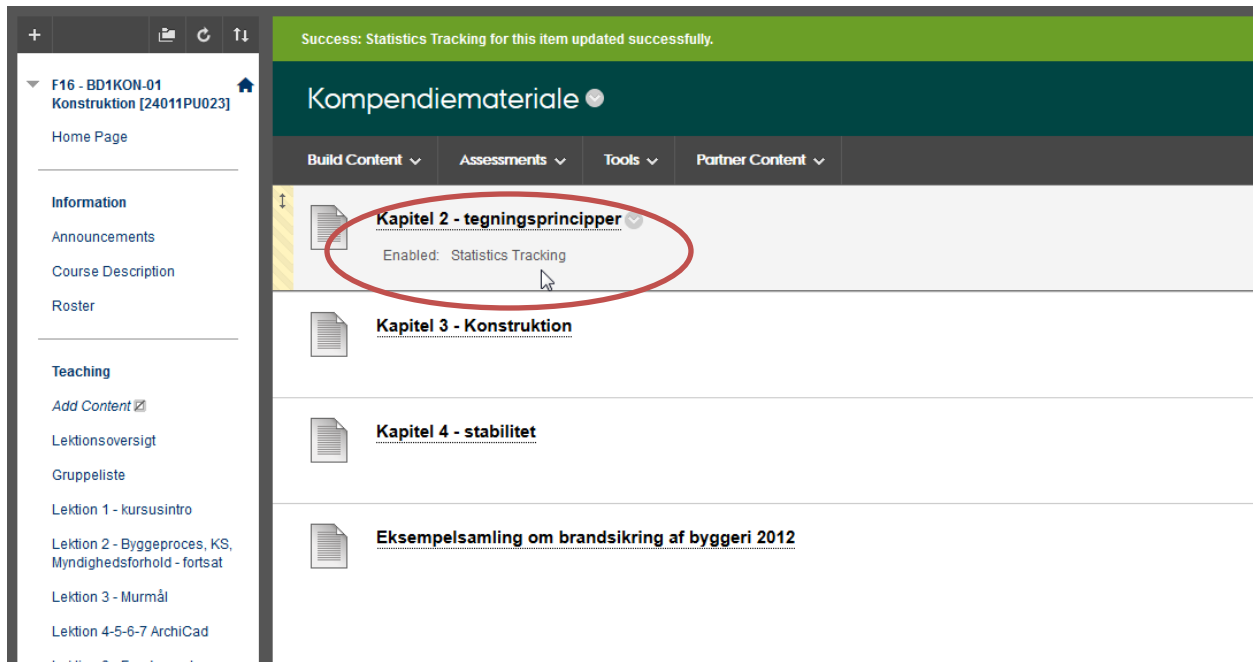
+

F16 - BD1KON-01 Konstruktion [24011PU023]

Home Page

Information

Announcements

Course Description

Roster

Teaching

Add Content

Lektionsoversigt

Gruppeliste

Lektion 1 - kursusintro

Lektion 2 - Byggeproces, KS, Myndighedsforhold - fortsat

Lektion 3 - Murmål

Lektion 4-5-6-7 ArchiCad

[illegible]

Success: Statistics Tracking for this item updated successfully.

Kompendiemateriale

Build Content Assessments Tools Partner Content

Kapitel 2 - tegningsprincipper

Enabled: Statistics Tracking

Kapitel 3 - Konstruktion

Kapitel 4 - stabilitet

Eksempelsamling om brandsikring af byggeri 2012